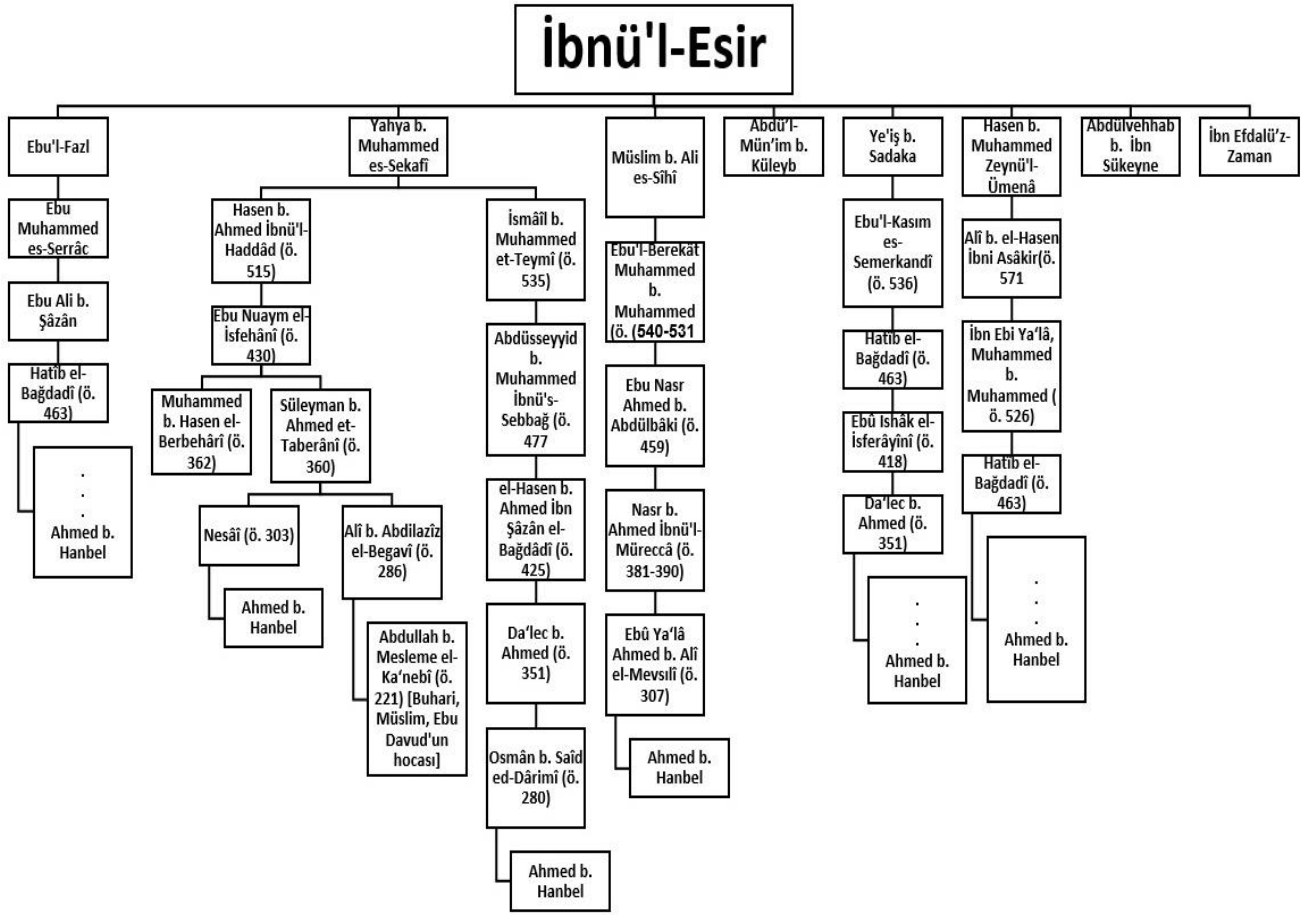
İbnü'l-Esir

Ebu'l-Fazl

Ebu Muhammed es-Serrâc

Ebu Ali b. Şâzân

Hatîb el-Bağdadî (ö. 463)

.
.
.
Ahmed b. Hanbel

Yahya b. Muhammed es-Sekafî

Hasen b. Ahmed İbnü'l-Haddâd (ö. 515)

Ebu Nuaym el-İsfehânî (ö. 430)

Muhammed b. Hasen el-Berbehârî (ö. 362)

Süleyman b. Ahmed et-Taberânî (ö. 360)

Nesâî (ö. 303)

Ahmed b. Hanbel

Alî b. Abdilazîz el-Begavî (ö. 286)

Abdullah b. Mesleme el-Ka'nebî (ö. 221) [Buhari, Müslim, Ebu Davud'un hocası]

İsmâîl b. Muhammed et-Teymî (ö. 535)

Abdüsseyyid b. Muhammed İbnü's-Sebbağ (ö. 477

el-Hasen b. Ahmed İbn Şâzân el-Bağdâdî (ö. 425)

Da'lec b. Ahmed (ö. 351)

Osmân b. Saîd ed-Dârimî (ö. 280)

Ahmed b. Hanbel

Müslim b. Ali es-Sîhî

Ebu'l-Berekât Muhammed b. Muhammed (ö. (540-531

Ebu Nasr Ahmed b. Abdülbâki (ö. 459)

Nasr b. Ahmed İbnü'l-Müreccâ (ö. 381-390)

Ebû Ya'lâ Ahmed b. Alî el-Mevsılî (ö. 307)

Ahmed b. Hanbel

Abdü'l-Mün'im b. Küleyb

Ye'iş b. Sadaka

Ebu'l-Kasım es-Semerkandî (ö. 536)

Hatib el-Bağdadî (ö. 463)

Ebû Ishâk el-İsferâyînî (ö. 418)

Da'lec b. Ahmed (ö. 351)

.
.
.
Ahmed b. Hanbel

Hasen b. Muhammed Zeynü'l-Ümenâ

Alî b. el-Hasen İbni Asâkir(ö. 571

İbn Ebi Ya'lâ, Muhammed b. Muhammed ( ö. 526)

Hatib el-Bağdadî (ö. 463)

.
.
.
Ahmed b. Hanbel

Abdülvehhab b. İbn Sükeyne

İbn Efdalü'z-Zaman